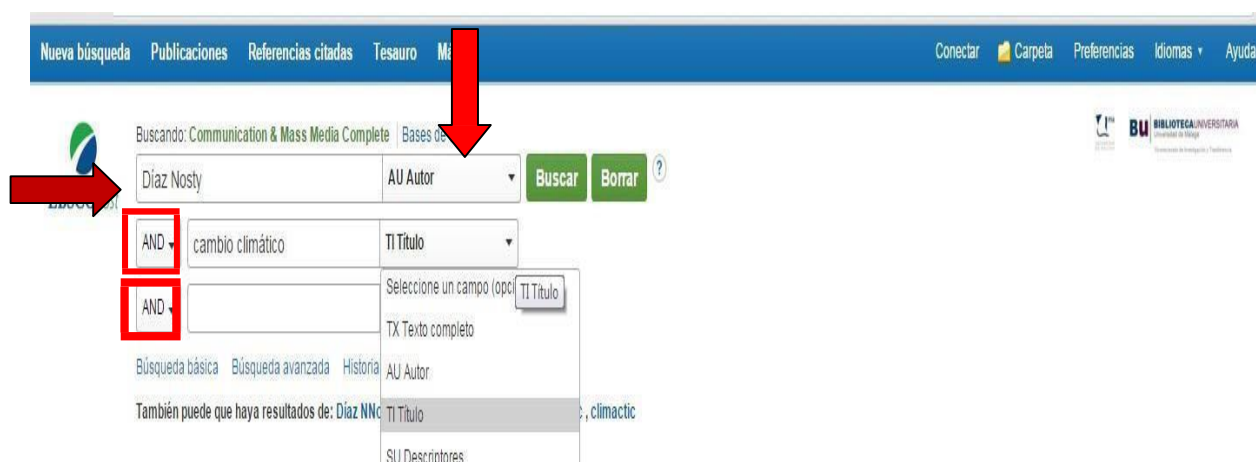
Nueva búsqueda Publicaciones Referencias citadas Tesauro Má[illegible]

Conectar Carpeta Preferencias Idiomas Ayuda

BU BIBLIOTECAUNIVERSITARIA

Buscando: Communication & Mass Media Complete Bases de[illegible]

Díaz Nosty AU Autor Buscar Borrar ?

AND cambio climático TI Título

AND

Seleccione un campo (opci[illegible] TI Título
TX Texto completo
AU Autor
TI Título
SU Descriptores

Búsqueda básica Búsqueda avanzada Historia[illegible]

También puede que haya resultados de: Díaz NNo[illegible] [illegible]c , climactic